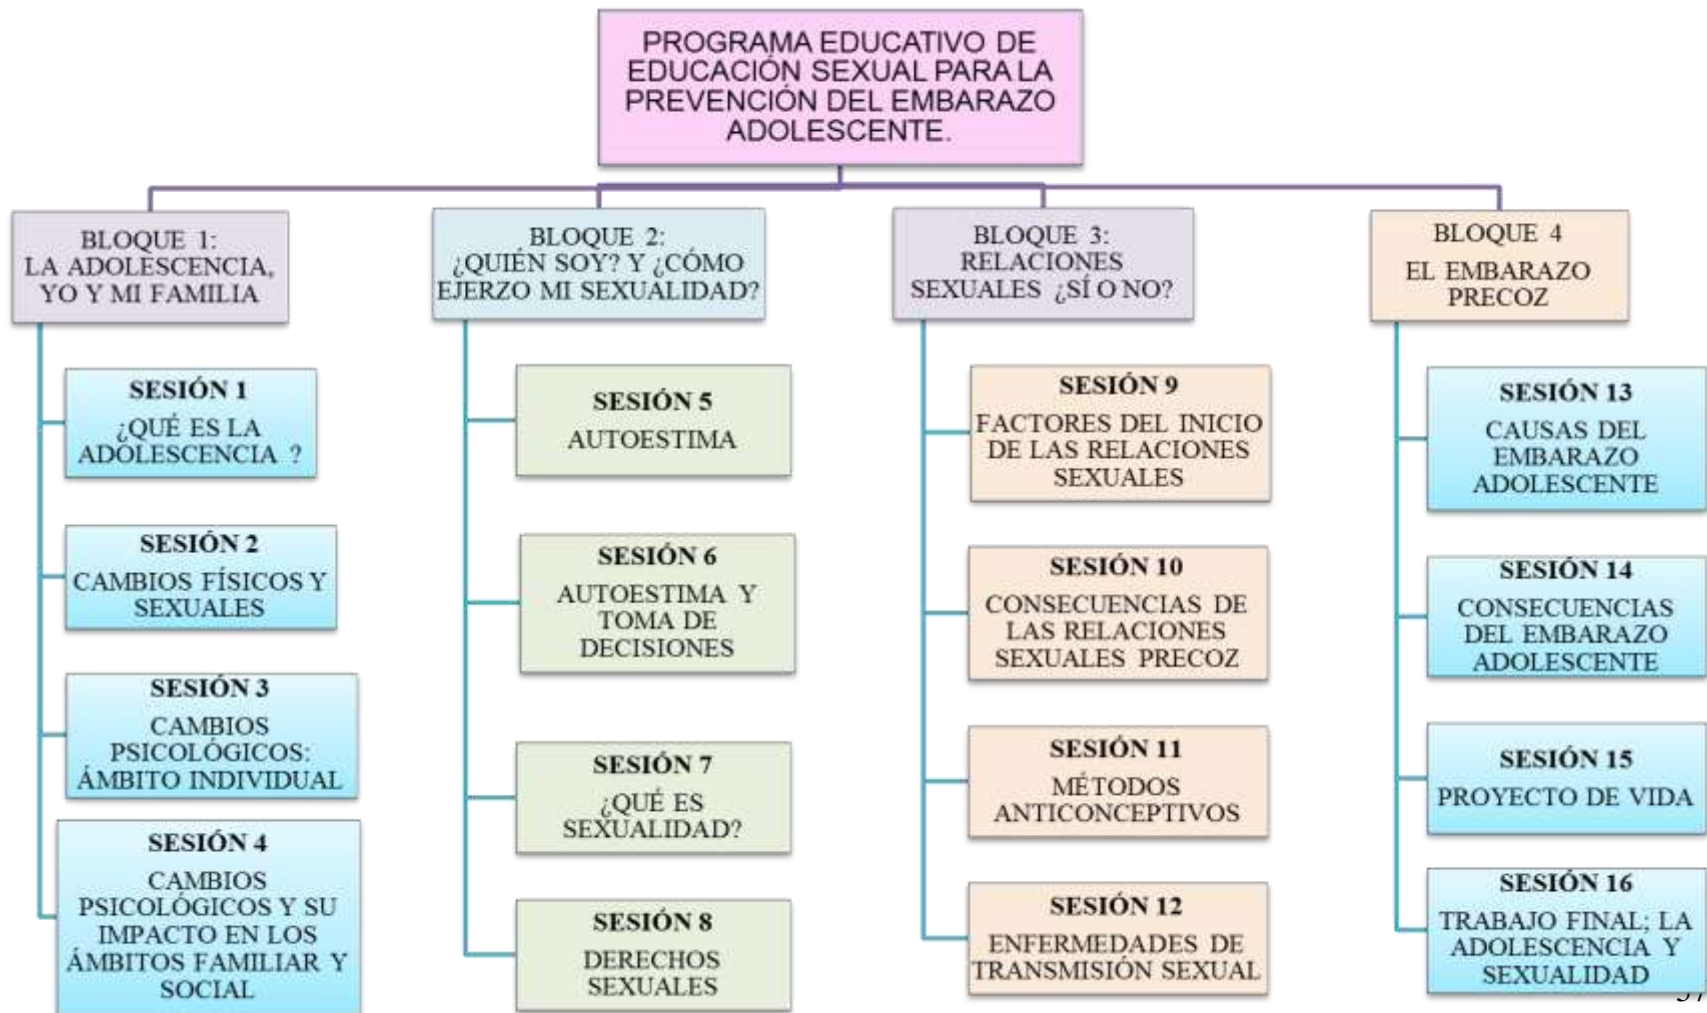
PROGRAMA EDUCATIVO DE EDUCACIÓN SEXUAL PARA LA PREVENCIÓN DEL EMBARAZO ADOLESCENTE.

BLOQUE 1: LA ADOLESCENCIA, YO Y MI FAMILIA

SESIÓN 1
¿QUÉ ES LA ADOLESCENCIA ?

SESIÓN 2
CAMBIOS FÍSICOS Y SEXUALES

SESIÓN 3
CAMBIOS PSICOLÓGICOS: ÁMBITO INDIVIDUAL

SESIÓN 4
CAMBIOS PSICOLÓGICOS Y SU IMPACTO EN LOS ÁMBITOS FAMILIAR Y SOCIAL

BLOQUE 2: ¿QUIÉN SOY? Y ¿CÓMO EJERZO MI SEXUALIDAD?

SESIÓN 5
AUTOESTIMA

SESIÓN 6
AUTOESTIMA Y TOMA DE DECISIONES

SESIÓN 7
¿QUÉ ES SEXUALIDAD?

SESIÓN 8
DERECHOS SEXUALES

BLOQUE 3: RELACIONES SEXUALES ¿SÍ O NO?

SESIÓN 9
FACTORES DEL INICIO DE LAS RELACIONES SEXUALES

SESIÓN 10
CONSECUENCIAS DE LAS RELACIONES SEXUALES PRECOZ

SESIÓN 11
MÉTODOS ANTICONCEPTIVOS

SESIÓN 12
ENFERMEDADES DE TRANSMISIÓN SEXUAL

BLOQUE 4
EL EMBARAZO PRECOZ

SESIÓN 13
CAUSAS DEL EMBARAZO ADOLESCENTE

SESIÓN 14
CONSECUENCIAS DEL EMBARAZO ADOLESCENTE

SESIÓN 15
PROYECTO DE VIDA

SESIÓN 16
TRABAJO FINAL; LA ADOLESCENCIA Y SEXUALIDAD

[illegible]